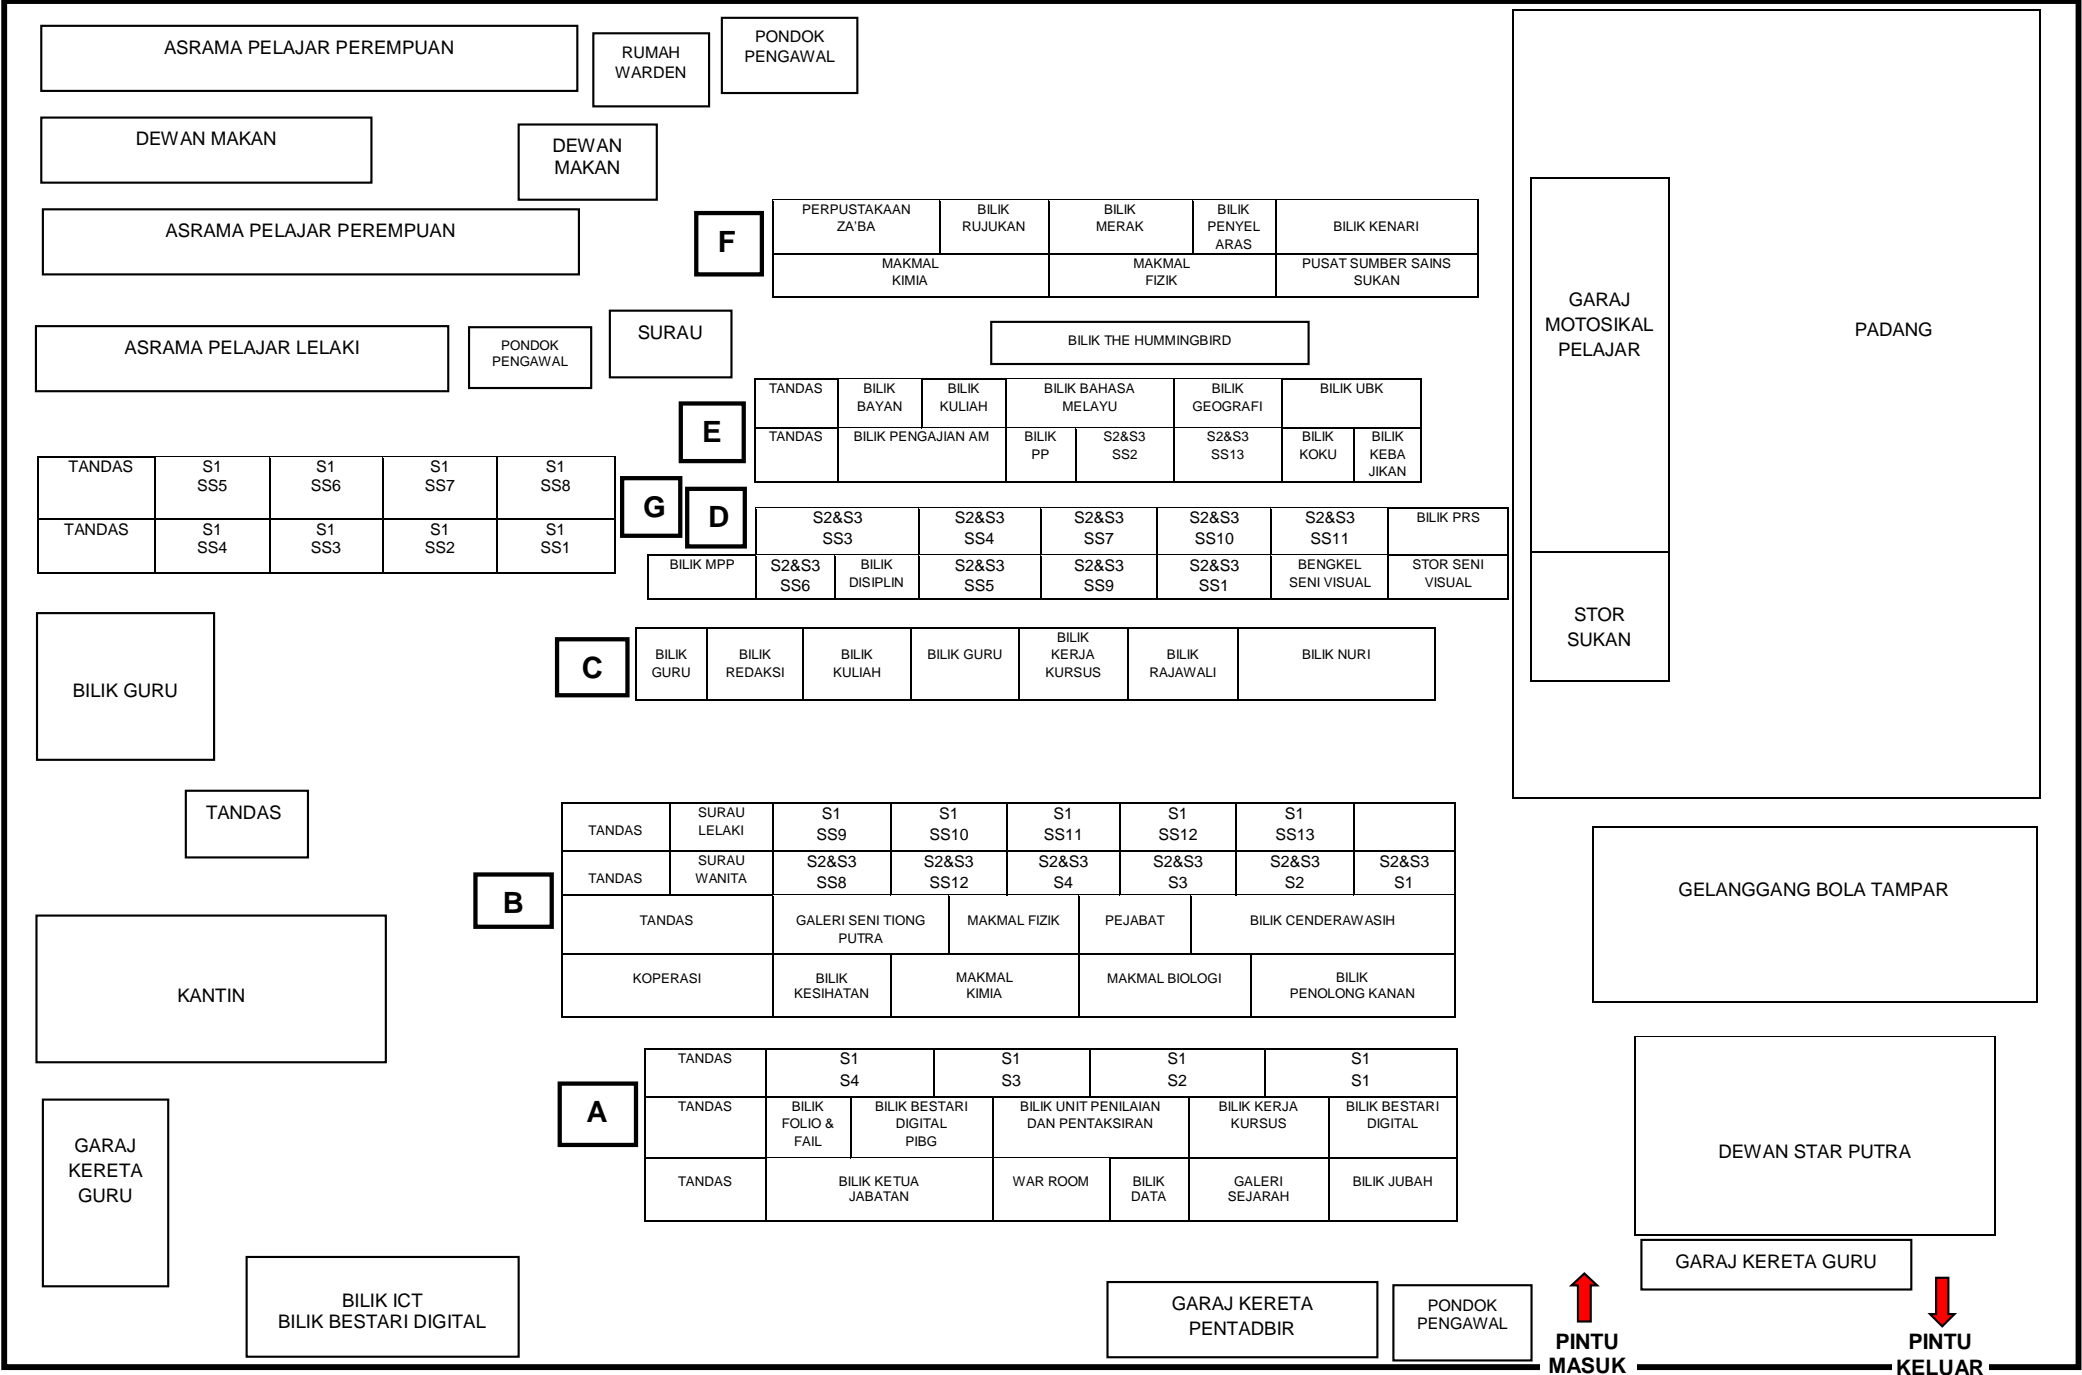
ASRAMA PELAJAR PEREMPUAN

RUMAH WARDEN

PONDOK PENGAWAL

DEWAN MAKAN

DEWAN MAKAN

ASRAMA PELAJAR PEREMPUAN

F

| PERPUSTAKAAN ZA'BA | BILIK RUJUKAN | BILIK MERAK | BILIK PENYEL ARAS | BILIK KENARI |
|---|---|---|---|---|
| MAKMAL KIMIA | | MAKMAL FIZIK | | PUSAT SUMBER SAINS SUKAN |

ASRAMA PELAJAR LELAKI

PONDOK PENGAWAL

SURAU

BILIK THE HUMMINGBIRD

E

| TANDAS | BILIK BAYAN | BILIK KULIAH | BILIK BAHASA MELAYU | | BILIK GEOGRAFI | BILIK UBK | |
|---|---|---|---|---|---|---|---|
| TANDAS | BILIK PENGAJIAN AM | | BILIK PP | S2&S3 SS2 | S2&S3 SS13 | BILIK KOKU | BILIK KEBA JIKAN |

| TANDAS | S1 SS5 | S1 SS6 | S1 SS7 | S1 SS8 |
|---|---|---|---|---|
| TANDAS | S1 SS4 | S1 SS3 | S1 SS2 | S1 SS1 |

G

D

| | S2&S3 SS3 | | S2&S3 SS4 | S2&S3 SS7 | S2&S3 SS10 | S2&S3 SS11 | BILIK PRS |
|---|---|---|---|---|---|---|---|
| BILIK MPP | S2&S3 SS6 | BILIK DISIPLIN | S2&S3 SS5 | S2&S3 SS9 | S2&S3 SS1 | BENGKEL SENI VISUAL | STOR SENI VISUAL |

GARAJ MOTOSIKAL PELAJAR

STOR SUKAN

PADANG

BILIK GURU

C

| BILIK GURU | BILIK REDAKSI | BILIK KULIAH | BILIK GURU | BILIK KERJA KURSUS | BILIK RAJAWALI | BILIK NURI |
|---|---|---|---|---|---|---|

TANDAS

B

| TANDAS | SURAU LELAKI | S1 SS9 | S1 SS10 | S1 SS11 | S1 SS12 | S1 SS13 | |
|---|---|---|---|---|---|---|---|
| TANDAS | SURAU WANITA | S2&S3 SS8 | S2&S3 SS12 | S2&S3 S4 | S2&S3 S3 | S2&S3 S2 | S2&S3 S1 |
| TANDAS | | GALERI SENI TIONG PUTRA | MAKMAL FIZIK | PEJABAT | BILIK CENDERAWASIH | | |
| KOPERASI | | BILIK KESIHATAN | MAKMAL KIMIA | MAKMAL BIOLOGI | BILIK PENOLONG KANAN | | |

GELANGGANG BOLA TAMPAR

KANTIN

A

| TANDAS | S1 S4 | | S1 S3 | S1 S2 | | S1 S1 |
|---|---|---|---|---|---|---|
| TANDAS | BILIK FOLIO & FAIL | BILIK BESTARI DIGITAL PIBG | BILIK UNIT PENILAIAN DAN PENTAKSIRAN | | BILIK KERJA KURSUS | BILIK BESTARI DIGITAL |
| TANDAS | BILIK KETUA JABATAN | | WAR ROOM | BILIK DATA | GALERI SEJARAH | BILIK JUBAH |

DEWAN STAR PUTRA

GARAJ KERETA GURU

GARAJ KERETA GURU

BILIK ICT
BILIK BESTARI DIGITAL

GARAJ KERETA PENTADBIR

PONDOK PENGAWAL

PINTU MASUK

PINTU KELUAR